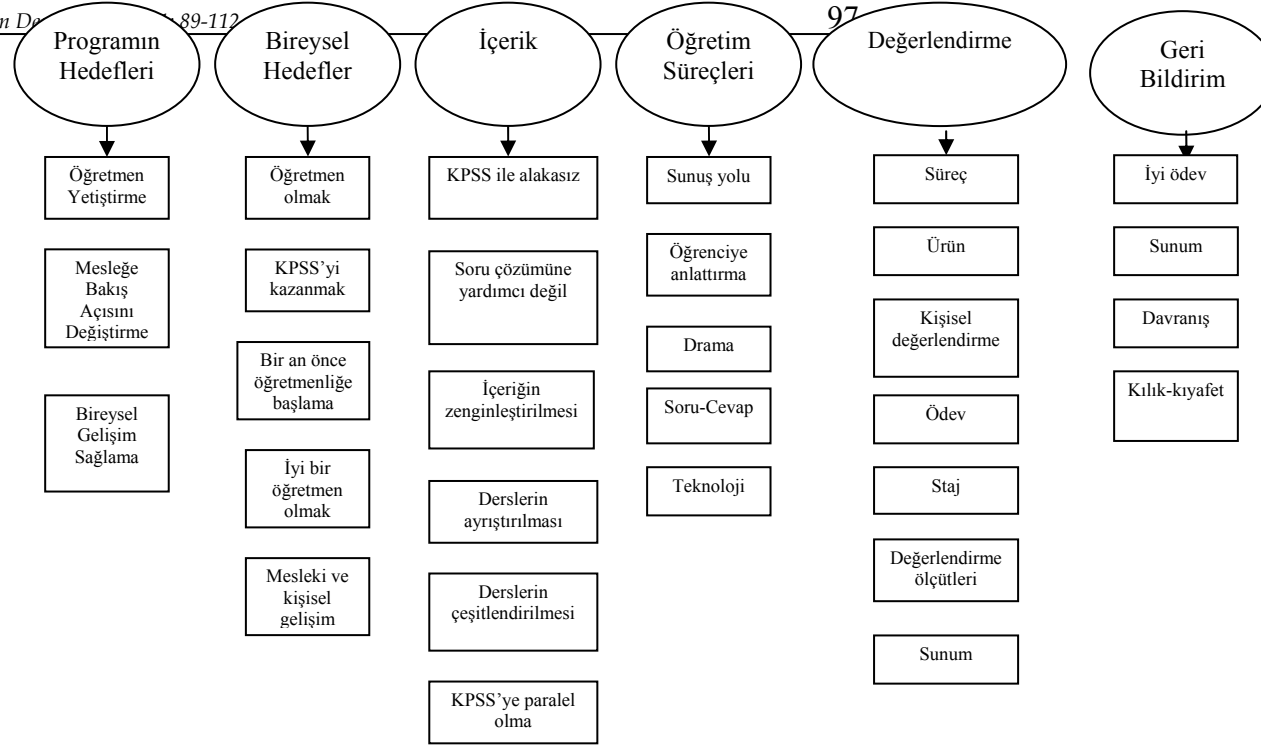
n De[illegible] 89-112

97

Programın Hedefleri

Öğretmen Yetiştirme

Mesleğe Bakış Açısını Değiştirme

Bireysel Gelişim Sağlama

Bireysel Hedefler

Öğretmen olmak

KPSS'yi kazanmak

Bir an önce öğretmenliğe başlama

İyi bir öğretmen olmak

Mesleki ve kişisel gelişim

İçerik

KPSS ile alakasız

Soru çözümüne yardımcı değil

İçeriğin zenginleştirilmesi

Derslerin ayrıştırılması

Derslerin çeşitlendirilmesi

KPSS'ye paralel olma

Öğretim Süreçleri

Sunuş yolu

Öğrenciye anlattırma

Drama

Soru-Cevap

Teknoloji

Değerlendirme

Süreç

Ürün

Kişisel değerlendirme

Ödev

Staj

Değerlendirme ölçütleri

Sunum

Geri Bildirim

İyi ödev

Sunum

Davranış

Kılık-kıyafet